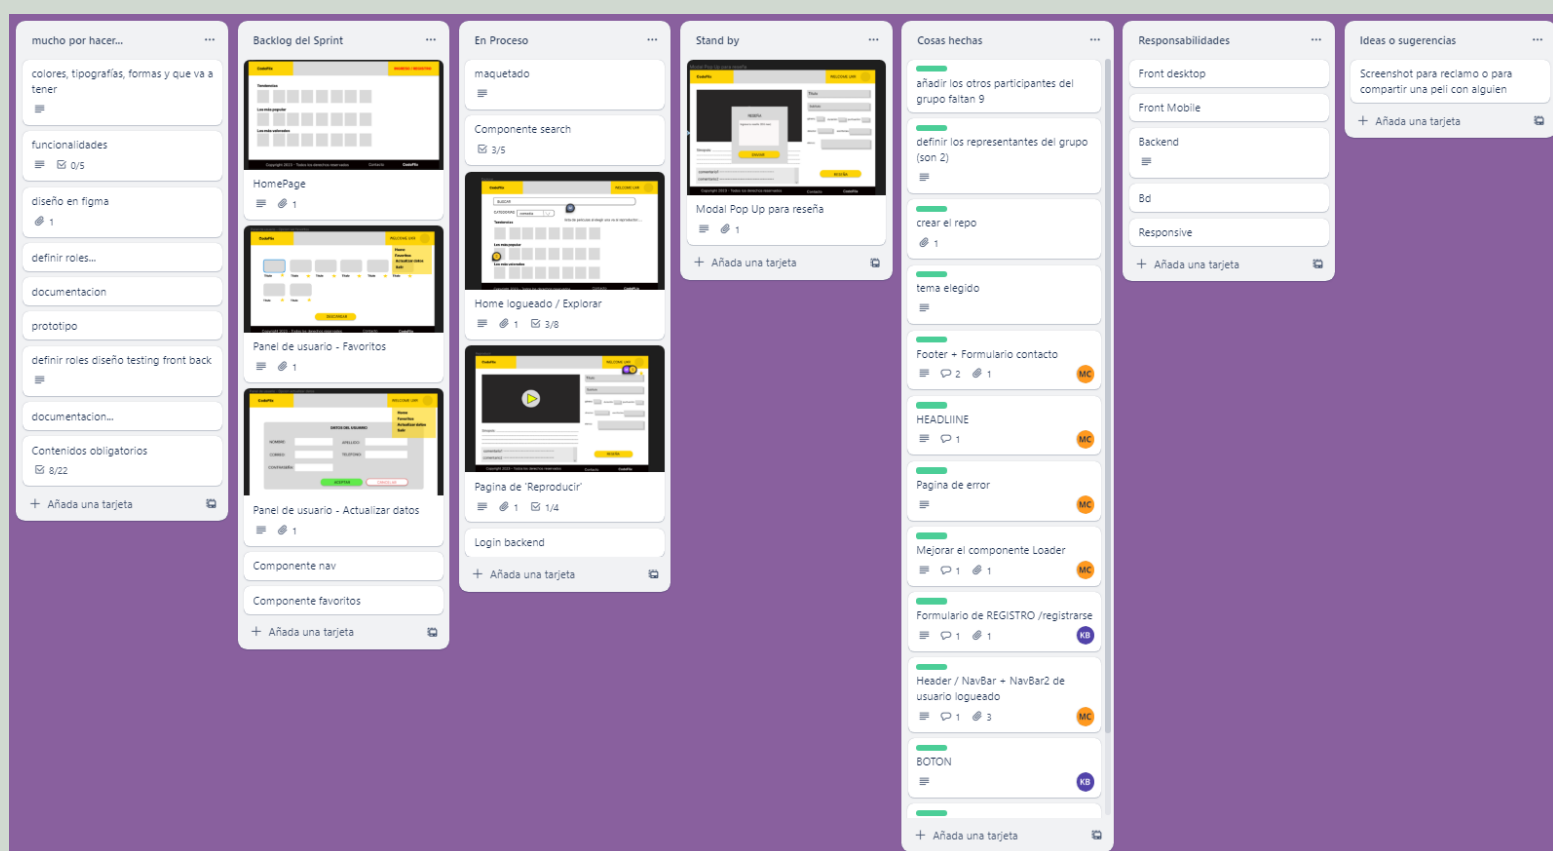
mucho por hacer... ···

colores, tipografías, formas y que va a tener

funcionalidades
0/5

diseño en figma
1

definir roles...

documentacion

prototipo

definir roles diseño testing front back

documentacion...

Contenidos obligatorios
8/22

+ Añada una tarjeta

Backlog del Sprint ···

HomePage
1

Panel de usuario - Favoritos
1

Panel de usuario - Actualizar datos
1

Componente nav

Componente favoritos

+ Añada una tarjeta

En Proceso ···

maquetado

Componente search
3/5

Home logueado / Explorar
1 3/8

Pagina de 'Reproducir'
1 1/4

Login backend

+ Añada una tarjeta

Stand by ···

Modal Pop Up para reseña
1

+ Añada una tarjeta

Cosas hechas ···

añadir los otros participantes del grupo faltan 9

definir los representantes del grupo (son 2)

crear el repo
1

tema elegido

Footer + Formulario contacto
2 1 MC

HEADLIINE
1 MC

Pagina de error
MC

Mejorar el componente Loader
1 1 MC

Formulario de REGISTRO /registrarse
1 1 KB

Header / NavBar + NavBar2 de usuario logueado
1 3 MC

BOTON
KB

+ Añada una tarjeta

Responsabilidades ···

Front desktop

Front Mobile

Backend

Bd

Responsive

+ Añada una tarjeta

Ideas o sugerencias ···

Screenshot para reclamo o para compartir una peli con alguien

+ Añada una tarjeta